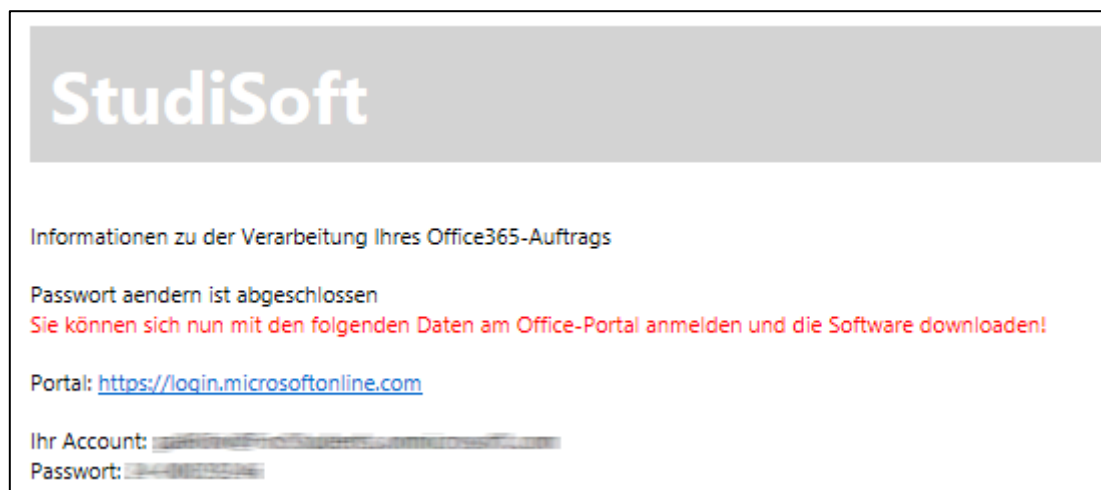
StudiSoft

Informationen zu der Verarbeitung Ihres Office365-Auftrags

Passwort aendern ist abgeschlossen
Sie können sich nun mit den folgenden Daten am Office-Portal anmelden und die Software downloaden!

Portal: https://login.microsoftonline.com

Ihr Account: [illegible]
Passwort: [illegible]